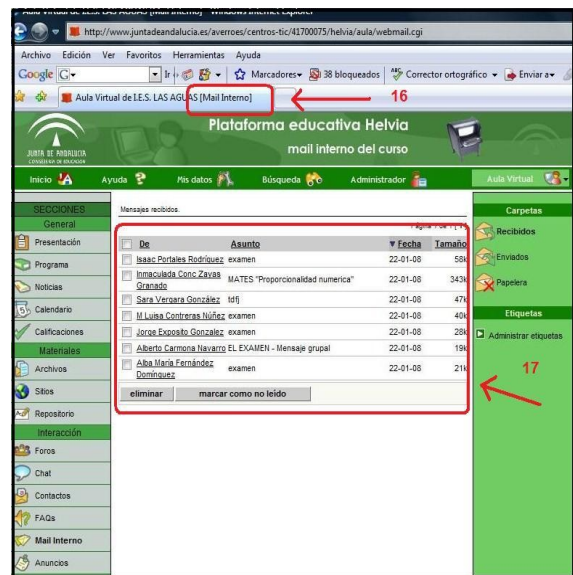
Aula Virtual de I.E.S. LAS AGUAS [Mail Interno] - Windows Internet Explorer

http://www.juntadeandalucia.es/averroes/centros-tic/41700075/helvia/aula/webmail.cgi

Archivo Edición Ver Favoritos Herramientas Ayuda

Google G- Ir Marcadores 38 bloqueados Corrector ortográfico Enviar a

Aula Virtual de I.E.S. LAS AGUAS [Mail Interno]

16

JUNTA DE ANDALUCIA CONSEJERIA DE EDUCACION

Plataforma educativa Helvia

mail interno del curso

Inicio Ayuda Mis datos Búsqueda Administrador Aula Virtual

SECCIONES
General
Presentación
Programa
Noticias
Calendario
Calificaciones
Materiales
Archivos
Sitios
Repositorio
Interacción
Foros
Chat
Contactos
FAQs
Mail Interno
Anuncios

Mensajes recibidos.

Página 1 de 1 [ 1 ]

| De | Asunto | Fecha | Tamaño |
|---|---|---|---|
| Isaac Portales Rodríguez | examen | 22-01-08 | 58k |
| Inmaculada Conc Zavas Granado | MATES "Proporcionalidad numerica" | 22-01-08 | 343k |
| Sara Vergara González | tdfj | 22-01-08 | 47k |
| M Luisa Contreras Núñez | examen | 22-01-08 | 40k |
| Jorge Exposito Gonzalez | examen | 22-01-08 | 28k |
| Alberto Carmona Navarro | EL EXAMEN - Mensaje grupal | 22-01-08 | 19k |
| Alba María Fernández Domínguez | examen | 22-01-08 | 21k |

eliminar marcar como no leído

17

Carpetas
Recibidos
Enviados
Papelera
Etiquetas
Administrar etiquetas